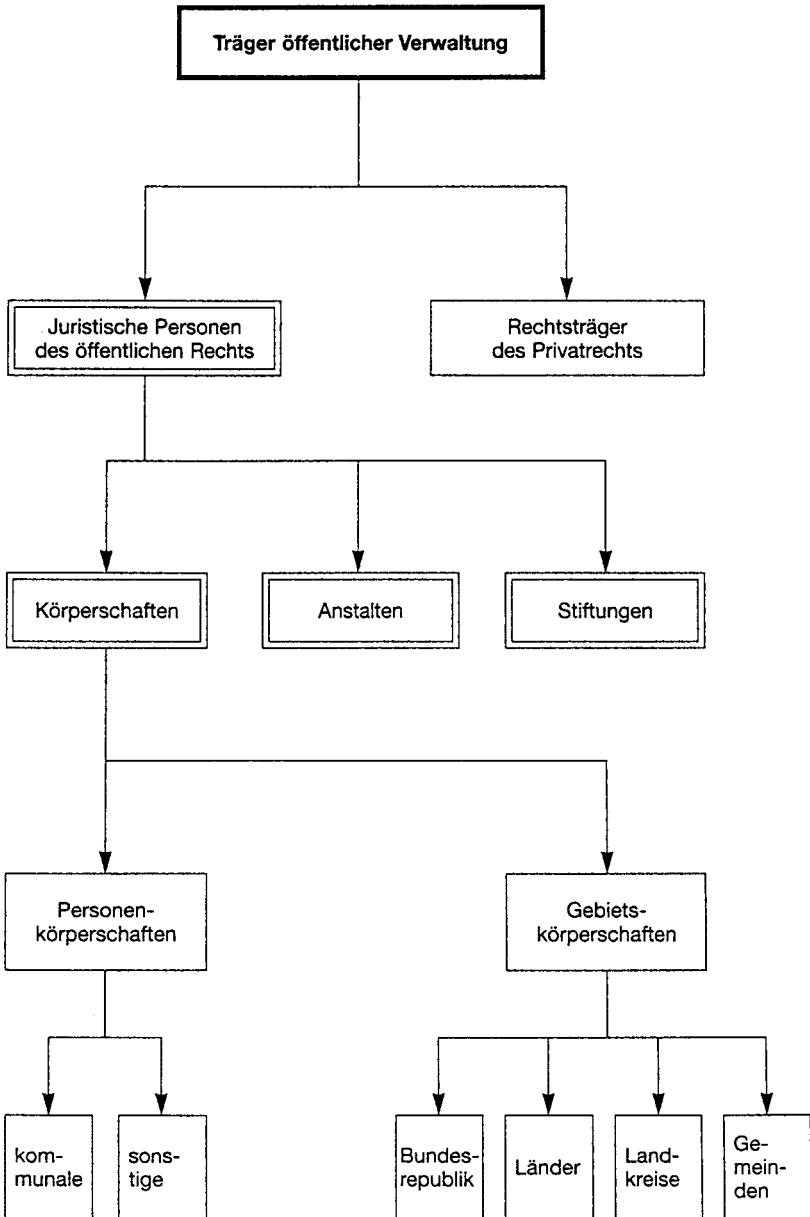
Träger öffentlicher Verwaltung

Juristische Personen des öffentlichen Rechts

Rechtsträger des Privatrechts

Körperschaften

Anstalten

Stiftungen

Personenkörperschaften

Gebietskörperschaften

kommunale

sonstige

Bundesrepublik

Länder

Landkreise

Gemeinden